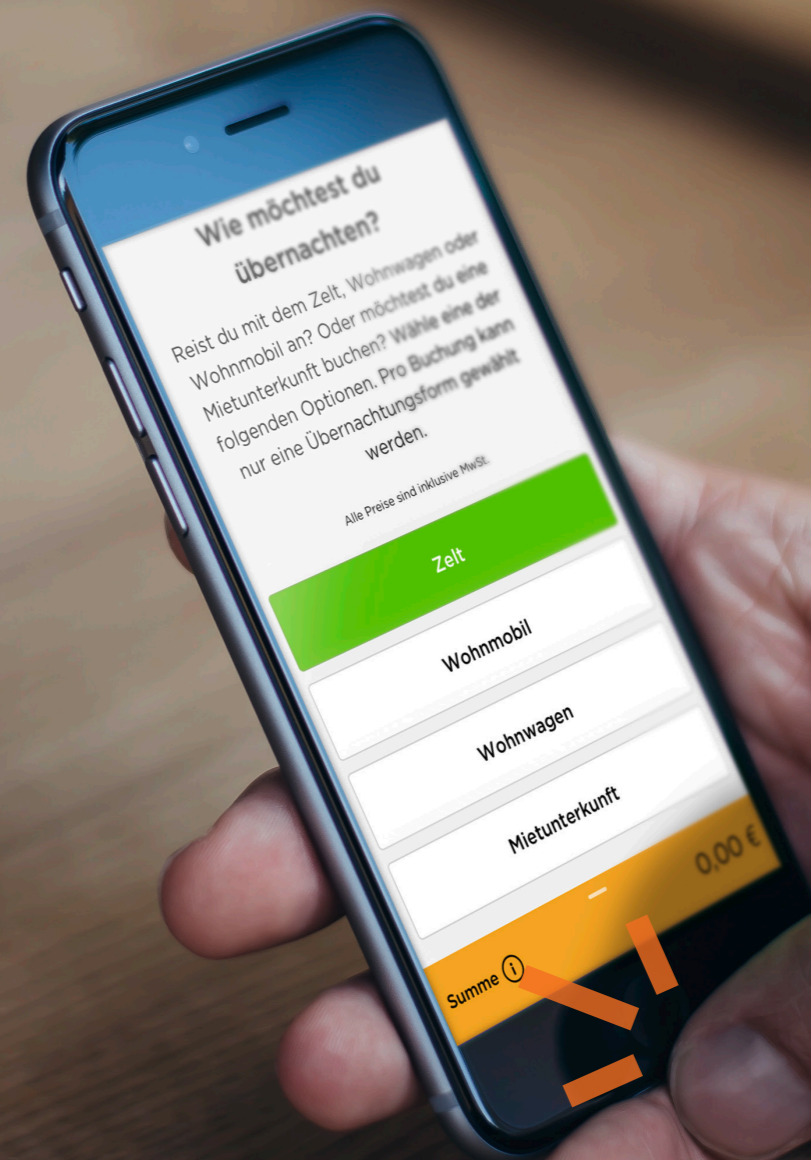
Wie möchtest du übernachten?

Reist du mit dem Zelt, Wohnwagen oder Wohnmobil an? Oder möchtest du eine Mietunterkunft buchen? Wähle eine der folgenden Optionen. Pro Buchung kann nur eine Übernachtungsform gewählt werden.

Alle Preise sind inklusive MwSt.

Zelt

Wohnmobil

Wohnwagen

Mietunterkunft

Summe ⓘ

0,00 €